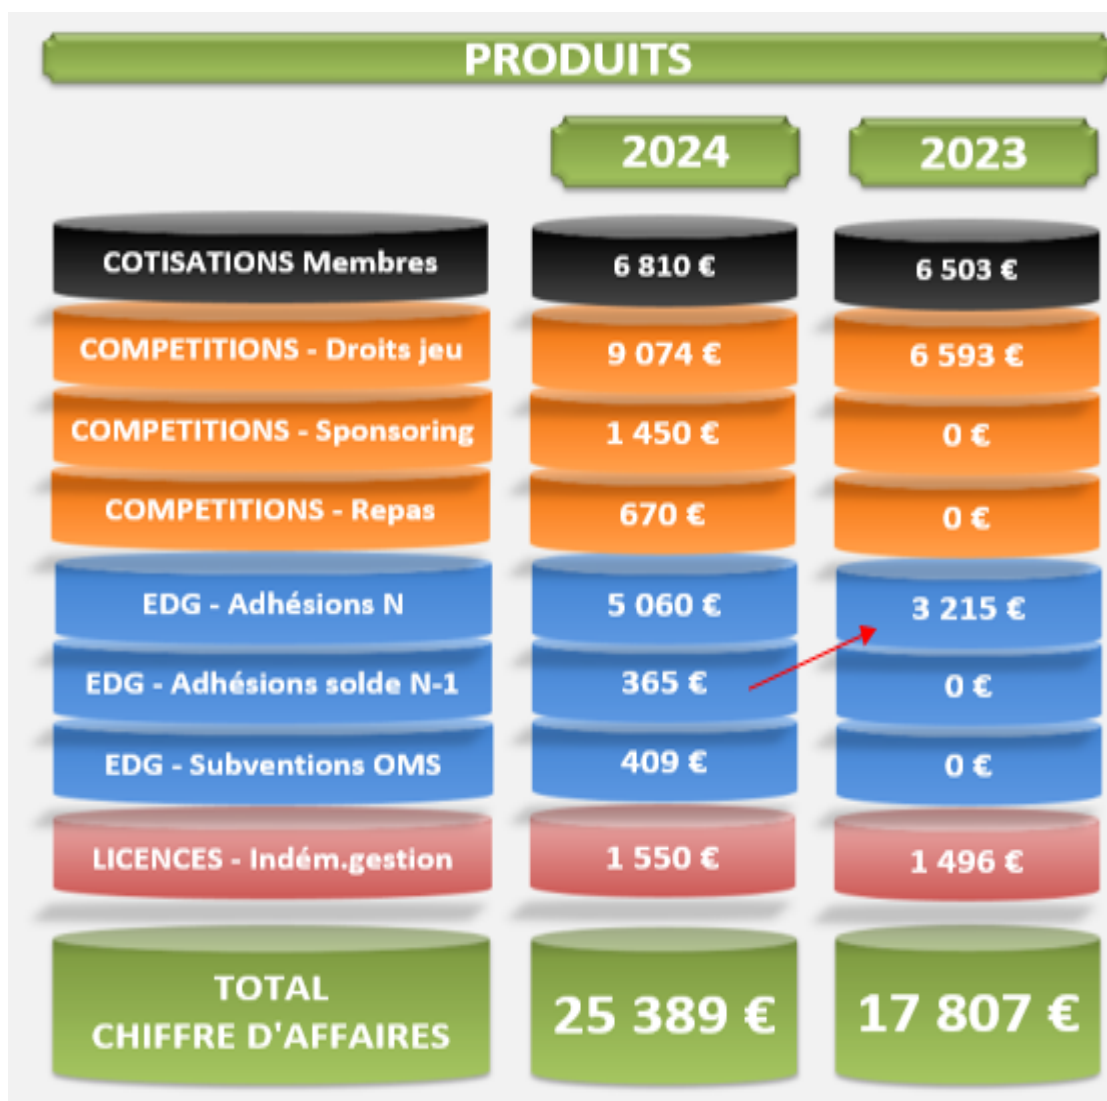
PRODUITS

| | 2024 | 2023 |
|---|---|---|
| COTISATIONS Membres | 6 810 € | 6 503 € |
| COMPETITIONS - Droits jeu | 9 074 € | 6 593 € |
| COMPETITIONS - Sponsoring | 1 450 € | 0 € |
| COMPETITIONS - Repas | 670 € | 0 € |
| EDG - Adhésions N | 5 060 € | 3 215 € |
| EDG - Adhésions solde N-1 | 365 € | 0 € |
| EDG - Subventions OMS | 409 € | 0 € |
| LICENCES - Indém.gestion | 1 550 € | 1 496 € |
| TOTAL CHIFFRE D'AFFAIRES | 25 389 € | 17 807 € |